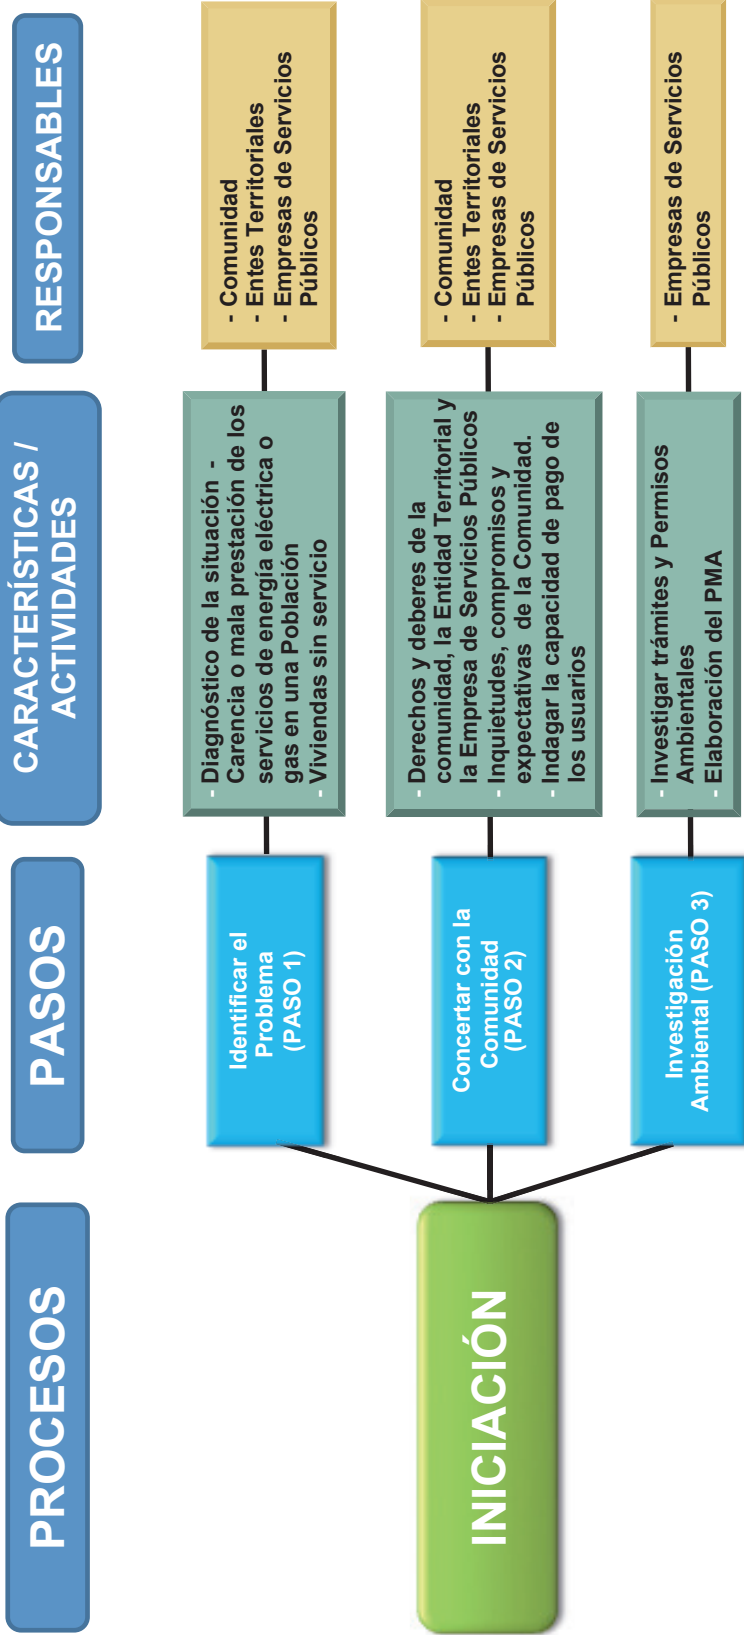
PROCESOS

PASOS

CARACTERÍSTICAS / ACTIVIDADES

RESPONSABLES

INICIACIÓN

Identificar el Problema (PASO 1)

- Diagnóstico de la situación - Carencia o mala prestación de los servicios de energía eléctrica o gas en una Población
- Viviendas sin servicio

- Comunidad
- Entes Territoriales
- Empresas de Servicios Públicos

Concertar con la Comunidad (PASO 2)

- Derechos y deberes de la comunidad, la Entidad Territorial y la Empresa de Servicios Públicos
- Inquietudes, compromisos y expectativas de la Comunidad.
- Indagar la capacidad de pago de los usuarios

- Comunidad
- Entes Territoriales
- Empresas de Servicios Públicos

Investigación Ambiental (PASO 3)

- Investigar trámites y Permisos Ambientales
- Elaboración del PMA

- Empresas de Servicios Públicos